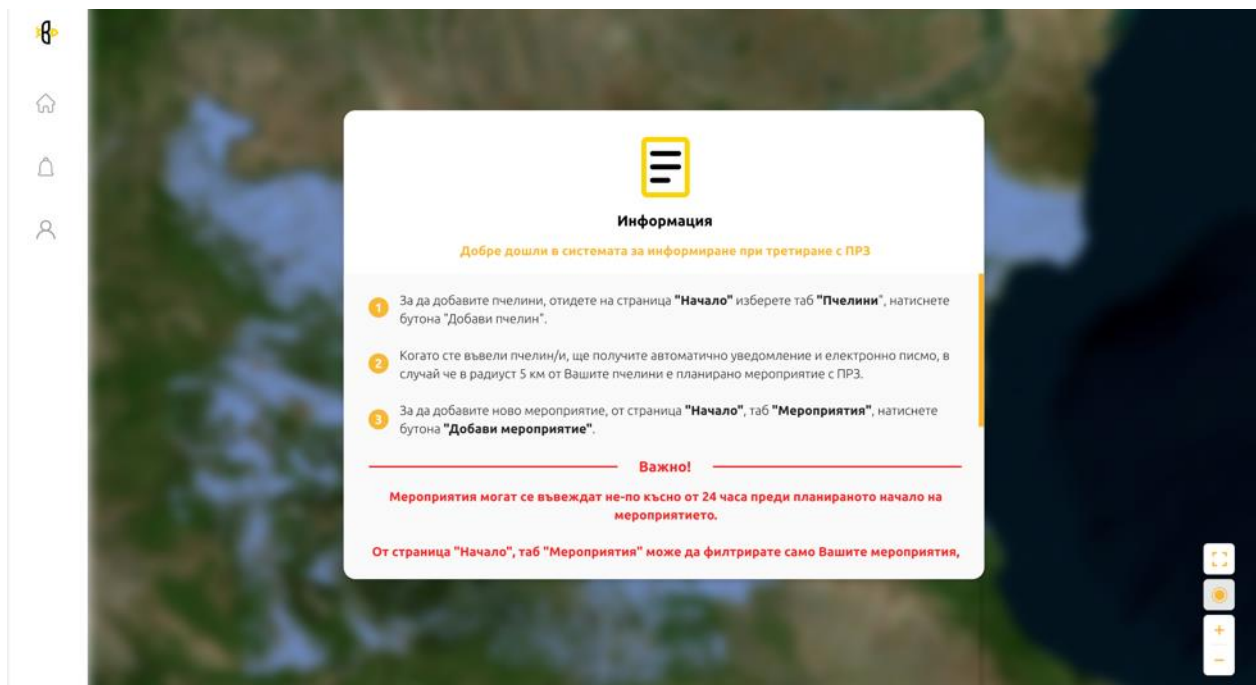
Информация

Добре дошли в системата за информиране при третиране с ПРЗ

1 За да добавите пчелини, отидете на страница **"Начало"** изберете таб **"Пчелини"**, натиснете бутона "Добави пчелин".

2 Когато сте въвели пчелин/и, ще получите автоматично уведомление и електронно писмо, в случай че в радиуст 5 км от Вашите пчелини е планирано мероприятие с ПРЗ.

3 За да добавите ново мероприятие, от страница **"Начало"**, таб **"Мероприятия"**, натиснете бутона **"Добави мероприятие"**.

Важно!

Мероприятия могат се въвеждат не-по късно от 24 часа преди планираното начало на мероприятието.

От страница "Начало", таб "Мероприятия" може да филтрирате само Вашите мероприятия,

+
−